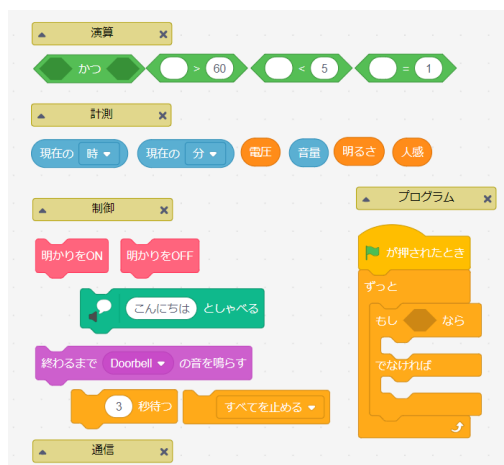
演算

かつ

> 60

< 5

= 1

計測

現在の 時

現在の 分

電圧

音量

明るさ

人感

プログラム

制御

が押されたとき

ずっと

もし なら

でなければ

明かりをON

明かりをOFF

こんにちは としゃべる

終わるまで Doorbell の音を鳴らす

3 秒待つ

すべてを止める

通信